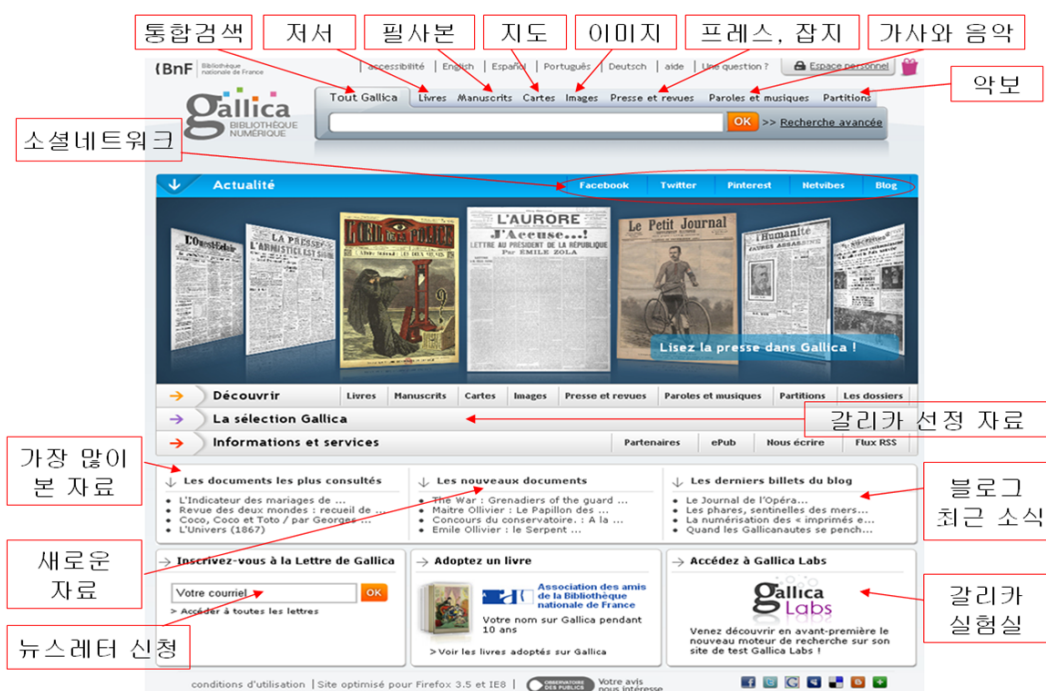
통합검색 저서 필사본 지도 이미지 프레스, 잡지 가사와 음악

BnF Bibliothèque nationale de France

accessibilité | English | Español | Português | Deutsch | aide | Une question ? | Espace personnel

악보

gallica BIBLIOTHÈQUE NUMÉRIQUE

Tout Gallica | Livres | Manuscrits | Cartes | Images | Presse et revues | Paroles et musiques | Partitions

OK >> Recherche avancée

소셜네트워크

Actualité | Facebook | Twitter | Pinterest | Netvibes | Blog

L'AURORE J'Accuse...! LETTRE AU PRÉSIDENT DE LA RÉPUBLIQUE Par EMILE ZOLA

Le Petit Journal

L'Humanité

LA PRESSE

Lisez la presse dans Gallica !

Découvrir | Livres | Manuscrits | Cartes | Images | Presse et revues | Paroles et musiques | Partitions | Les dossiers

La sélection Gallica

갈리카 선정 자료

Informations et services | Partenaires | ePub | Nous écrire | Flux RSS

가장 많이 본 자료

Les documents les plus consultés
• L'Indicateur des mariages de ...
• Revue des deux mondes : recueil de ...
• Coco, Coco et Toto / par Georges ...
• L'Univers (1867)

Les nouveaux documents
• The War : Grenadiers of the guard ...
• Maitre Ollivier : Le Papillon des ...
• Concours du conservatoire. : A la ...
• Emile Ollivier : le Serpent ...

Les derniers billets du blog
• Le Journal de l'Opéra...
• Les phares, sentinelles des mers...
• La numérisation des « imprimés e...
• Quand les Gallicanautes se pench...

블로그 최근 소식

새로운 자료

Inscrivez-vous à la Lettre de Gallica
Votre courriel OK
> Accéder à toutes les lettres

뉴스레터 신청

Adoptez un livre
Association des amis de la Bibliothèque nationale de France
Votre nom sur Gallica pendant 10 ans
> Voir les livres adoptés sur Gallica

Accédez à Gallica Labs
Gallica Labs
Venez découvrir en avant-première le nouveau moteur de recherche sur son site de test Gallica Labs !

갈리카 실험실

conditions d'utilisation | Site optimisé pour Firefox 3.5 et IE8 | OBSERVATOIRE DES PUBLICS Votre avis nous intéresse